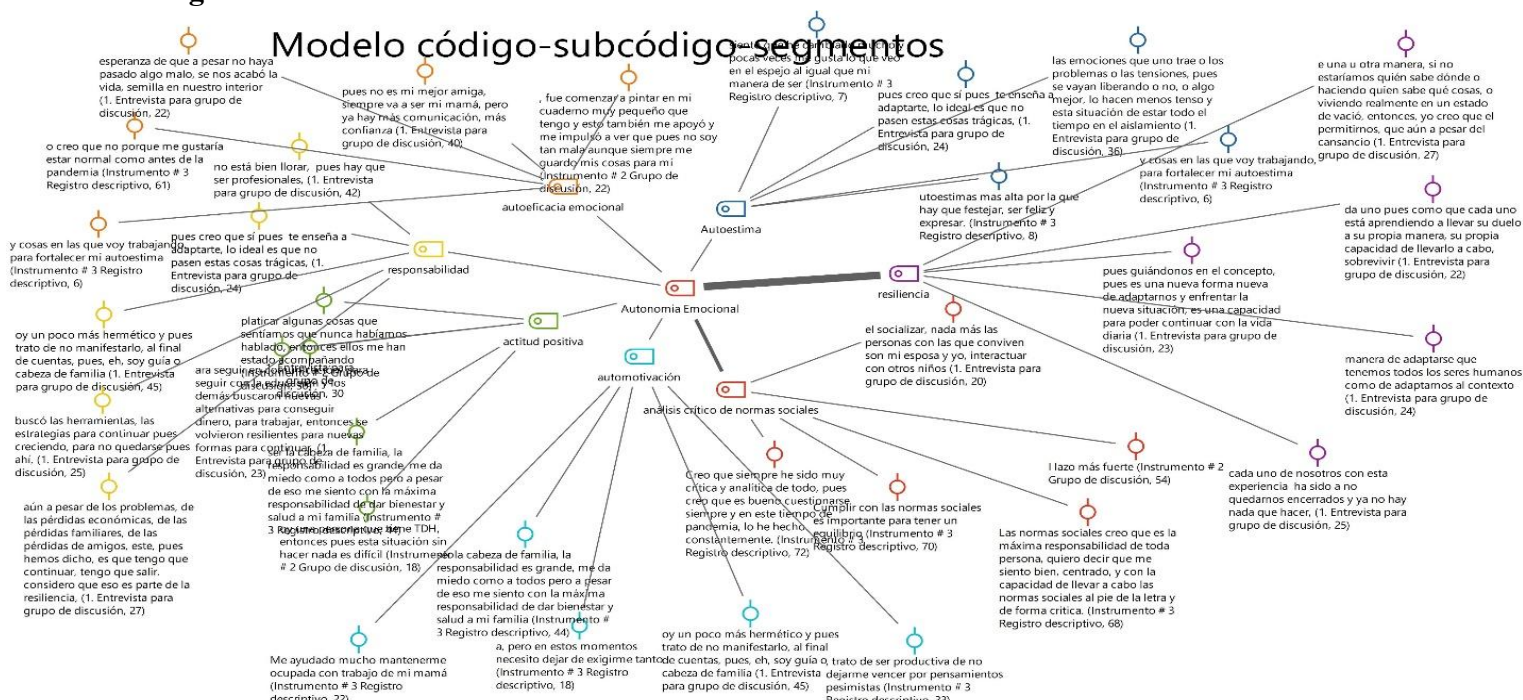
Modelo código-subcódigo-segmentos

esperanza de que a pesar no haya pasado algo malo, se nos acabó la vida, semilla en nuestro interior (1. Entrevista para grupo de discusión, 22)

pues no es mi mejor amiga, siempre va a ser mi mamá, pero ya hay más comunicación, más confianza (1. Entrevista para grupo de discusión, 40)

, fue comenzar a pintar en mi cuaderno muy pequeño que tengo y esto también me apoyó y me impulso a ver que pues no soy tan mala aunque siempre me guardo mis cosas para mí (Instrumento # 2 Grupo de discusión, 22)

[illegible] pocas veces me gusta lo que veo en el espejo al igual que mi manera de ser (Instrumento # 3 Registro descriptivo, 7)

pues creo que sí pues te enseña a adaptarte, lo ideal es que no pasen estas cosas trágicas, (1. Entrevista para grupo de discusión, 24)

las emociones que uno trae o los problemas o las tensiones, pues se vayan liberando o no, o algo mejor, lo hacen menos tenso y esta situación de estar todo el tiempo en el aislamiento (1. Entrevista para grupo de discusión, 36)

e una u otra manera, si no estaríamos quién sabe dónde o haciendo quien sabe qué cosas, o viviendo realmente en un estado de vacío, entonces, yo creo que el permitirnos, que aún a pesar del cansancio (1. Entrevista para grupo de discusión, 27)

o creo que no porque me gustaría estar normal como antes de la pandemia (Instrumento # 3 Registro descriptivo, 61)

no está bien llorar, pues hay que ser profesionales, (1. Entrevista para grupo de discusión, 42)

autoeficacia emocional

Autoestima

y cosas en las que voy trabajando para fortalecer mi autoestima (Instrumento # 3 Registro descriptivo, 6)

utoestimas mas alta por la que hay que festejar, ser feliz y expresar. (Instrumento # 3 Registro descriptivo, 8)

da uno pues como que cada uno está aprendiendo a llevar su duelo a su propia manera, su propia capacidad de llevarlo a cabo, sobrevivir (1. Entrevista para grupo de discusión, 22)

y cosas en las que voy trabajando para fortalecer mi autoestima (Instrumento # 3 Registro descriptivo, 6)

pues creo que sí pues te enseña a adaptarte, lo ideal es que no pasen estas cosas trágicas, (1. Entrevista para grupo de discusión, 24)

responsabilidad

Autonomia Emocional

resiliencia

pues guiándonos en el concepto, pues es una nueva forma nueva de adaptarnos y enfrentar la nueva situación, es una capacidad para poder continuar con la vida diaria (1. Entrevista para grupo de discusión, 23)

oy un poco más hermético y pues trato de no manifestarlo, al final de cuentas, pues, eh, soy guía o cabeza de familia (1. Entrevista para grupo de discusión, 45)

platicar algunas cosas que sentíamos que nunca habíamos hablado, entonces ellos me han estado acompañando (Instrumento # 2 Grupo de discusión, 30)

actitud positiva

el socializar, nada más las personas con las que conviven son mi esposa y yo, interactuar con otros niños (1. Entrevista para grupo de discusión, 20)

manera de adaptarse que tenemos todos los seres humanos como de adaptamos al contexto (1. Entrevista para grupo de discusión, 24)

ara seguir no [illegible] seguir con la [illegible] y los demás buscaron nuevas alternativas para conseguir dinero, para trabajar, entonces se volvieron resilientes para nuevas formas para continuar, (1. Entrevista para grupo de discusión, 23)

automotivación

análisis crítico de normas sociales

buscó las herramientas, las estrategias para continuar pues creciendo, para no quedarse pues ahí, (1. Entrevista para grupo de discusión, 25)

Soy la cabeza de familia, la responsabilidad es grande, me da miedo como a todos pero a pesar de eso me siento con la máxima responsabilidad de dar bienestar y salud a mi familia (Instrumento # 3 Registro descriptivo, 44)

Creo que siempre he sido muy crítica y analítica de todo, pues creo que es bueno cuestionarse siempre y en este tiempo de pandemia, lo he hecho constantemente. (Instrumento # 3 Registro descriptivo, 72)

l lazo más fuerte (Instrumento # 2 Grupo de discusión, 54)

cada uno de nosotros con esta experiencia ha sido a no quedarnos encerrados y ya no hay nada que hacer, (1. Entrevista para grupo de discusión, 25)

aún a pesar de los problemas, de las pérdidas económicas, de las pérdidas familiares, de las pérdidas de amigos, este, pues hemos dicho, es que tengo que continuar, tengo que salir. considero que eso es parte de la resiliencia, (1. Entrevista para grupo de discusión, 27)

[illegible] me TDH, entonces pues esta situación sin hacer nada es difícil (Instrumento # 2 Grupo de discusión, 18)

Soy la cabeza de familia, la responsabilidad es grande, me da miedo como a todos pero a pesar de eso me siento con la máxima responsabilidad de dar bienestar y salud a mi familia (Instrumento # 3 Registro descriptivo, 44)

Cumplir con las normas sociales es importante para tener un equilibrio (Instrumento # 3 Registro descriptivo, 70)

Las normas sociales creo que es la máxima responsabilidad de toda persona, quiero decir que me siento bien, centrado, y con la capacidad de llevar a cabo las normas sociales al pie de la letra y de forma crítica. (Instrumento # 3 Registro descriptivo, 68)

Me ayudado mucho mantenerme ocupada con trabajo de mi mamá (Instrumento # 3 Registro descriptivo, 22)

a, pero en estos momentos necesito dejar de exigirme tanto (Instrumento # 3 Registro descriptivo, 18)

oy un poco más hermético y pues trato de no manifestarlo, al final de cuentas, pues, eh, soy guía o cabeza de familia (1. Entrevista para grupo de discusión, 45)

trato de ser productiva de no dejarme vencer por pensamientos pesimistas (Instrumento # 3 Registro descriptivo, 23)